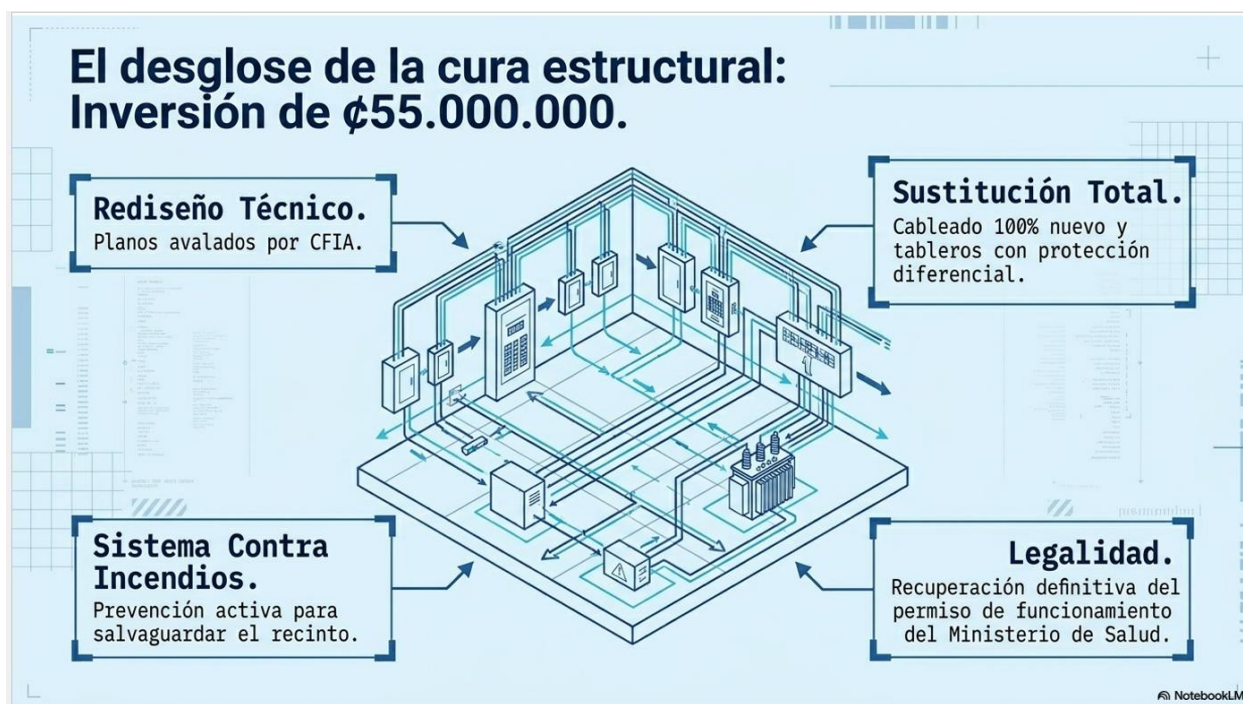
El desglose de la cura estructural: Inversión de ¢55.000.000.

Rediseño Técnico.
Planos avalados por CFIA.

Sustitución Total.
Cableado 100% nuevo y tableros con protección diferencial.

Sistema Contra Incendios.
Prevención activa para salvaguardar el recinto.

Legalidad.
Recuperación definitiva del permiso de funcionamiento del Ministerio de Salud.

NotebookLM